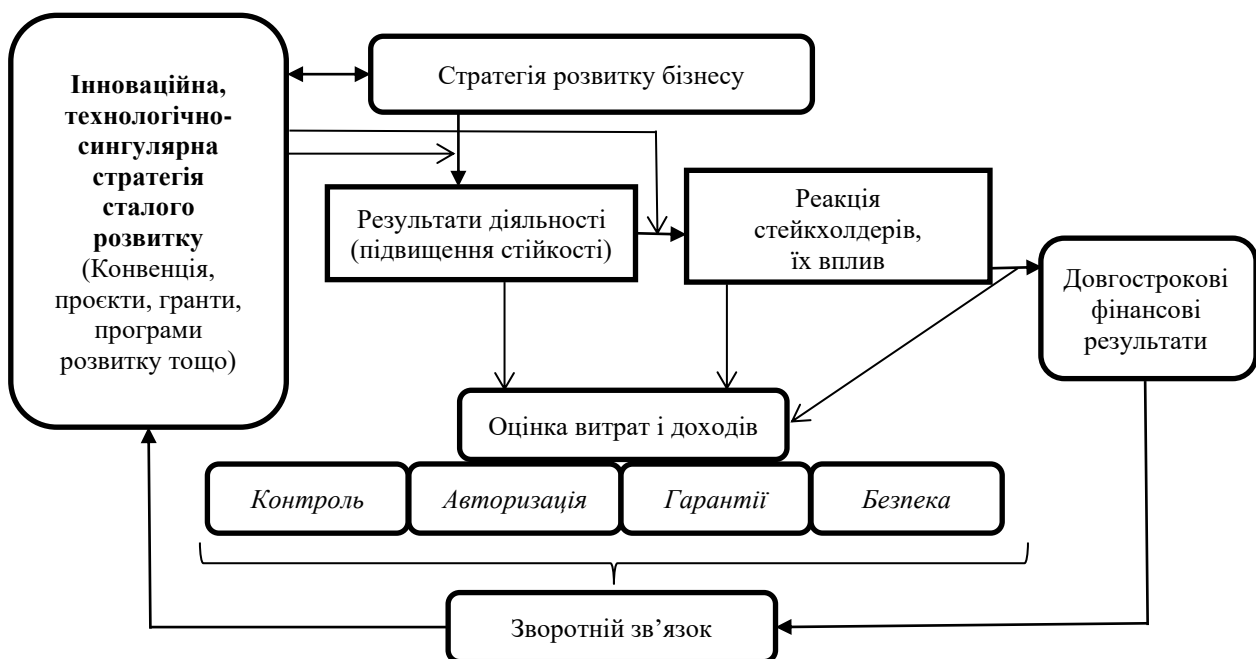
**Інноваційна, технологічно-сингулярна стратегія сталого розвитку** (Конвенція, проєкти, гранти, програми розвитку тощо)

Стратегія розвитку бізнесу

Результати діяльності (підвищення стійкості)

Реакція стейкхолдерів, їх вплив

Довгострокові фінансові результати

Оцінка витрат і доходів

*Контроль*

*Авторизація*

*Гарантії*

*Безпека*

Зворотній зв’язок